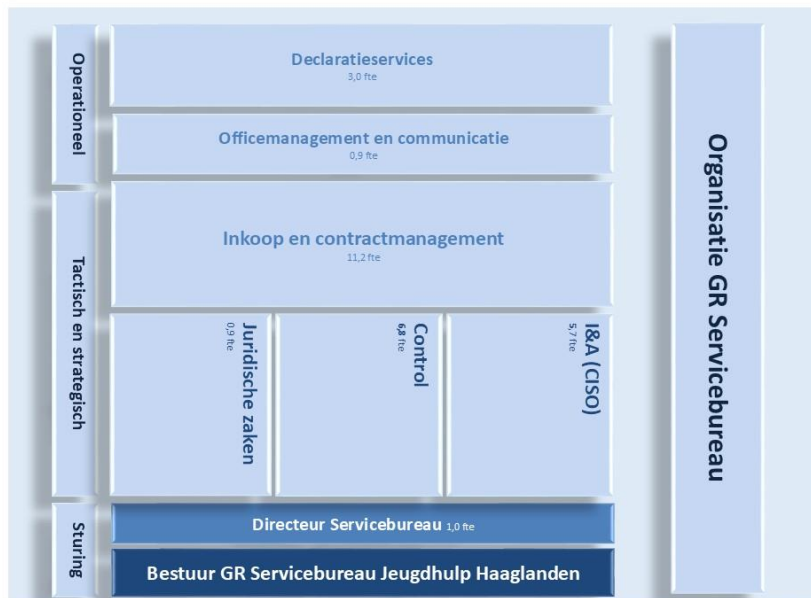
Operationeel

Declaratieservices
3,0 fte

Officemanagement en communicatie
0,9 fte

Tactisch en strategisch

Inkoop en contractmanagement
11,2 fte

Juridische zaken
0,9 fte

Control
6,8 fte

I&A (CISO)
5,7 fte

Sturing

Directeur Servicebureau 1,0 fte

Bestuur GR Servicebureau Jeugdhulp Haaglanden

Organisatie GR Servicebureau